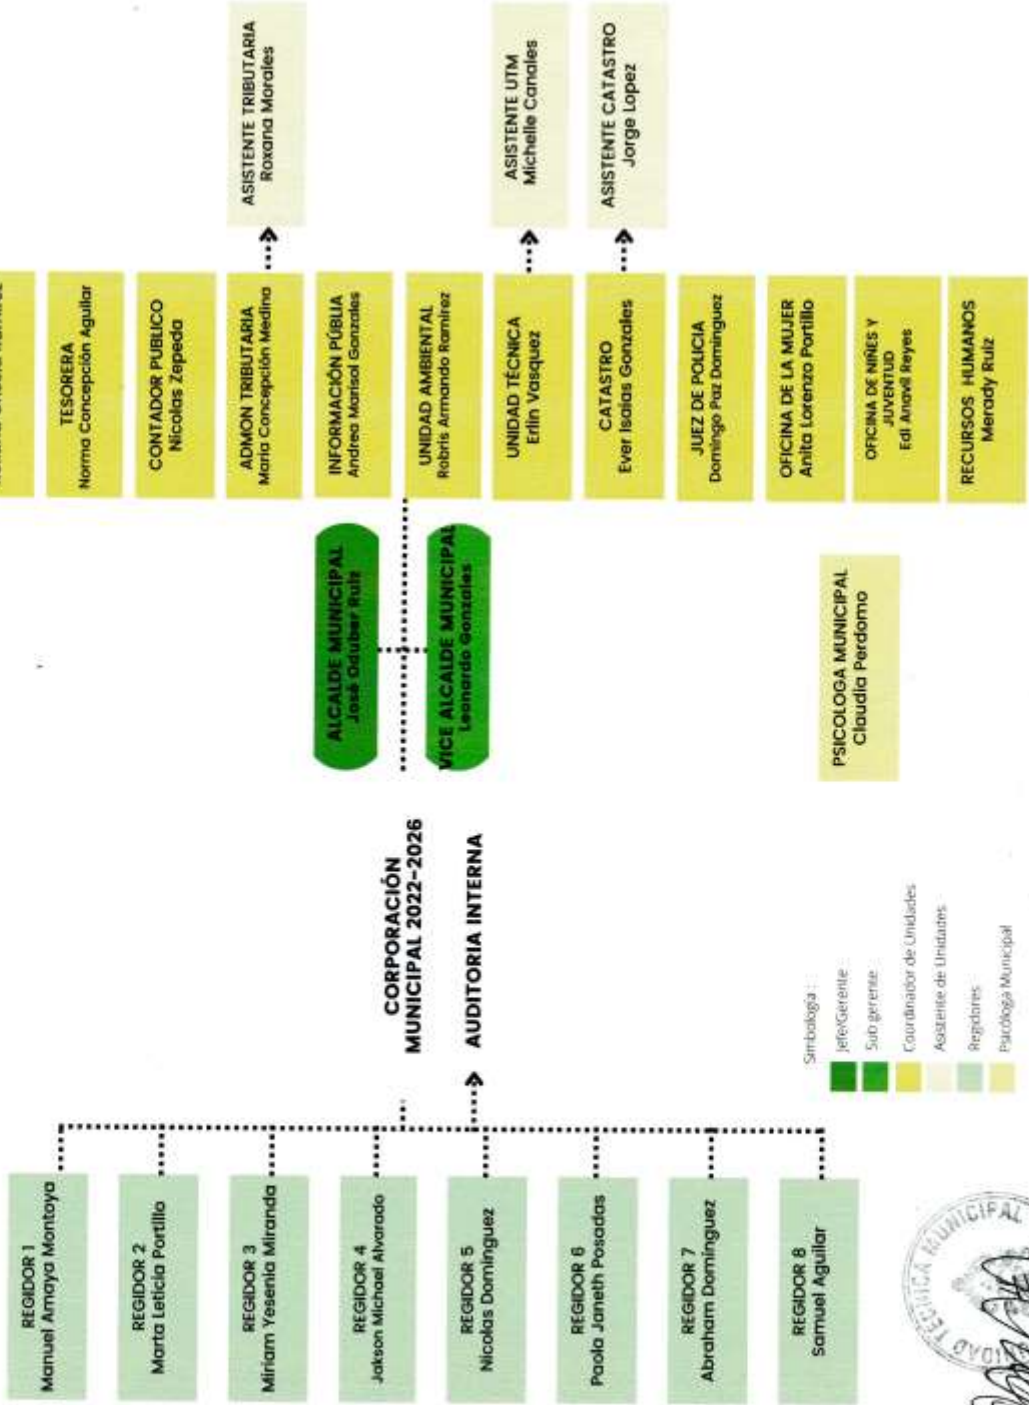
CORPORACIÓN MUNICIPAL 2022-2026

AUDITORIA INTERNA

REGIDOR 1
Manuel Amaya Montoya

REGIDOR 2
Marta Leticia Portillo

REGIDOR 3
Miriam Yesenia Miranda

REGIDOR 4
Jakson Michael Alvarado

REGIDOR 5
Nicolas Domínguez

REGIDOR 6
Paola Janeth Posadas

REGIDOR 7
Abraham Domínguez

REGIDOR 8
Samuel Aguilar

ALCALDE MUNICIPAL
José Oduber Ruiz

VICE ALCALDE MUNICIPAL
Leonardo Gonzales

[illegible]

TESORERA
Norma Concepción Aguilar

CONTADOR PUBLICO
Nicolas Zepeda

ADMON TRIBUTARIA
Maria Concepción Medina

ASISTENTE TRIBUTARIA
Roxana Morales

INFORMACIÓN PÚBLIA
Andrea Marisol Gonzales

UNIDAD AMBIENTAL
Robris Armando Ramirez

UNIDAD TÉCNICA
Erlin Vasquez

ASISTENTE UTM
Michelle Canales

CATASTRO
Ever Isaias Gonzales

ASISTENTE CATASTRO
Jorge Lopez

JUEZ DE POLICIA
Domingo Paz Domínguez

OFICINA DE LA MUJER
Anita Lorenzo Portillo

OFICINA DE NIÑES Y JUVENTUD
Edi Anavil Reyes

RECURSOS HUMANOS
Merady Ruiz

PSICOLOGA MUNICIPAL
Claudia Perdomo

Simbologia :
Jefe/Gerente
Sub gerente
Coordinador de Unidades
Asistente de Unidades
Regidores
Psicologa Municipal

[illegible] MUNICIPAL TECNICA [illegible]